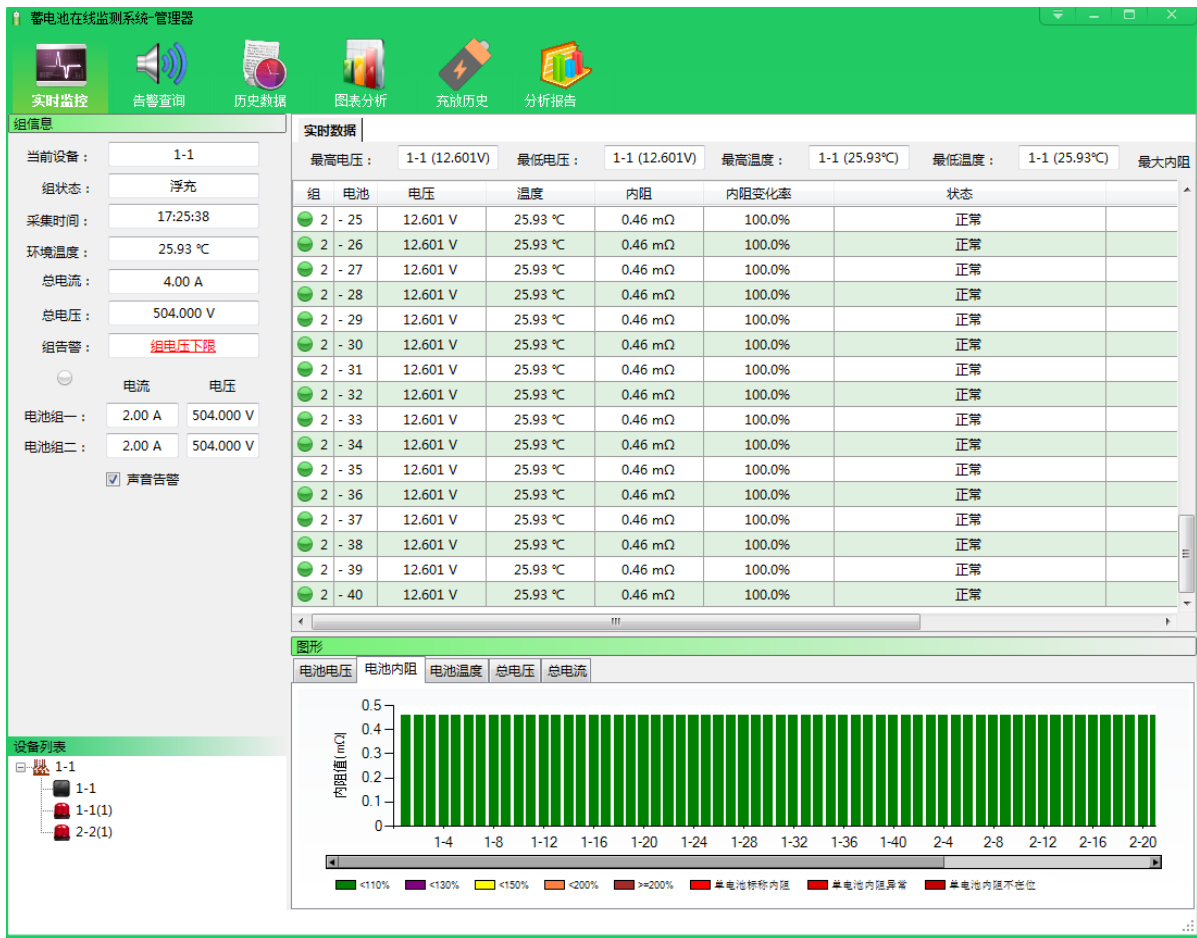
蓄电池在线监测系统-管理器

实时监控　告警查询　历史数据　图表分析　充放历史　分析报告

组信息

当前设备：1-1
组状态：浮充
采集时间：17:25:38
环境温度：25.93 ℃
总电流：4.00 A
总电压：504.000 V
组告警：组电压下限

| | 电流 | 电压 |
|---|---|---|
| 电池组一： | 2.00 A | 504.000 V |
| 电池组二： | 2.00 A | 504.000 V |

☑ 声音告警

设备列表
1-1
1-1
1-1(1)
2-2(1)

实时数据

最高电压：1-1 (12.601V)　最低电压：1-1 (12.601V)　最高温度：1-1 (25.93℃)　最低温度：1-1 (25.93℃)　最大内阻

| 组 | 电池 | 电压 | 温度 | 内阻 | 内阻变化率 | 状态 |
|---|---|---|---|---|---|---|
| 2 | - 25 | 12.601 V | 25.93 ℃ | 0.46 mΩ | 100.0% | 正常 |
| 2 | - 26 | 12.601 V | 25.93 ℃ | 0.46 mΩ | 100.0% | 正常 |
| 2 | - 27 | 12.601 V | 25.93 ℃ | 0.46 mΩ | 100.0% | 正常 |
| 2 | - 28 | 12.601 V | 25.93 ℃ | 0.46 mΩ | 100.0% | 正常 |
| 2 | - 29 | 12.601 V | 25.93 ℃ | 0.46 mΩ | 100.0% | 正常 |
| 2 | - 30 | 12.601 V | 25.93 ℃ | 0.46 mΩ | 100.0% | 正常 |
| 2 | - 31 | 12.601 V | 25.93 ℃ | 0.46 mΩ | 100.0% | 正常 |
| 2 | - 32 | 12.601 V | 25.93 ℃ | 0.46 mΩ | 100.0% | 正常 |
| 2 | - 33 | 12.601 V | 25.93 ℃ | 0.46 mΩ | 100.0% | 正常 |
| 2 | - 34 | 12.601 V | 25.93 ℃ | 0.46 mΩ | 100.0% | 正常 |
| 2 | - 35 | 12.601 V | 25.93 ℃ | 0.46 mΩ | 100.0% | 正常 |
| 2 | - 36 | 12.601 V | 25.93 ℃ | 0.46 mΩ | 100.0% | 正常 |
| 2 | - 37 | 12.601 V | 25.93 ℃ | 0.46 mΩ | 100.0% | 正常 |
| 2 | - 38 | 12.601 V | 25.93 ℃ | 0.46 mΩ | 100.0% | 正常 |
| 2 | - 39 | 12.601 V | 25.93 ℃ | 0.46 mΩ | 100.0% | 正常 |
| 2 | - 40 | 12.601 V | 25.93 ℃ | 0.46 mΩ | 100.0% | 正常 |

图形

电池电压　电池内阻　电池温度　总电压　总电流

内阻值(mΩ)
0.5
0.4
0.3
0.2
0.1
0
1-4　1-8　1-12　1-16　1-20　1-24　1-28　1-32　1-36　1-40　2-4　2-8　2-12　2-16　2-20

<110%　<130%　<150%　<200%　>=200%　单电池标称内阻　单电池内阻异常　单电池内阻不在位